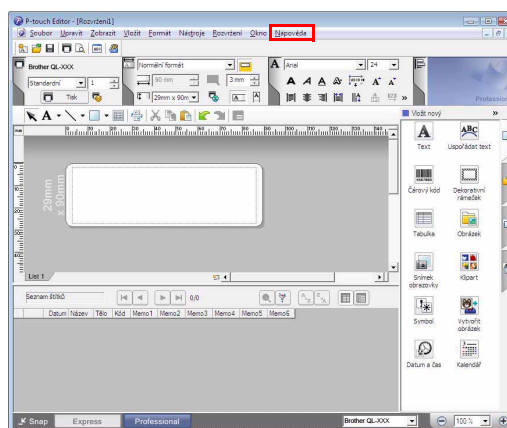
P-touch Editor - [Rozvržení1]

Soubor Upravit Zobrazit Vložit Formát Nástroje Rozvržení Okno Nápověda

Brother QL-XXX

Standardní

1

Tisk

Normální formát

90 mm

3 mm

29mm x 90mm

Arial

24

Professional

Vložit nový

Text

Uspořádat text

Čárový kód

Dekorativní rámeček

Tabulka

Obrázek

Snímek obrazovky

Klipart

Symbol

Vytvořit obrázek

Datum a čas

Kalendář

29mm x 90mm

List 1

Seznam štítků

0/0

Datum Název Tělo Kód Memo1 Memo2 Memo3 Memo4 Memo5 Memo6

Snap

Express

Professional

Brother QL-XXX

100 %